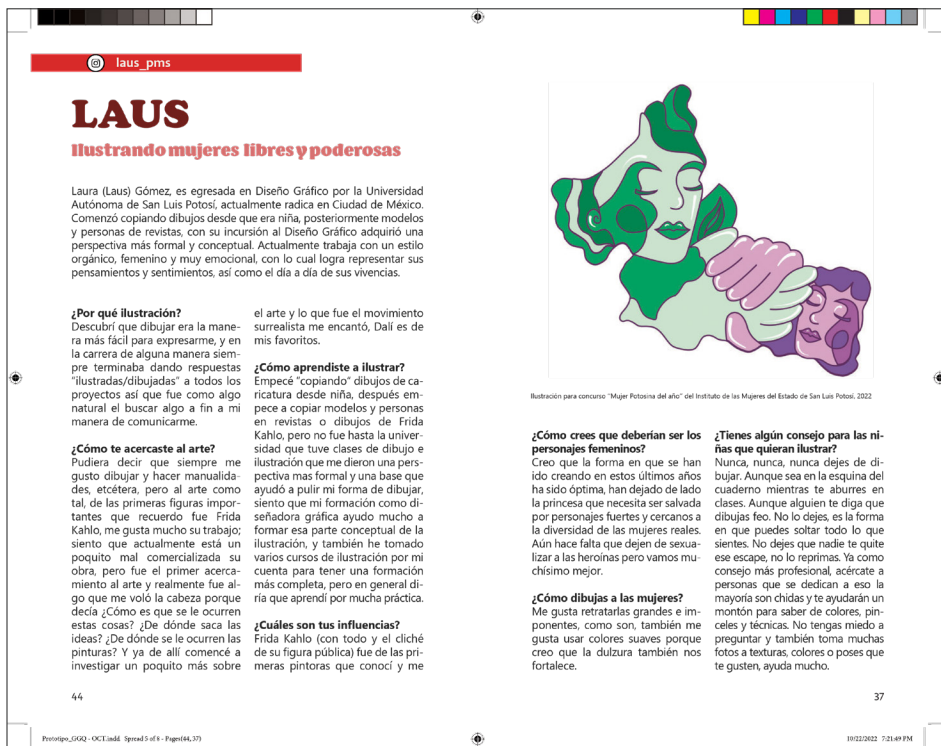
laus_pms

LAUS

Ilustrando mujeres libres y poderosas

Laura (Laus) Gómez, es egresada en Diseño Gráfico por la Universidad Autónoma de San Luis Potosí, actualmente radica en Ciudad de México. Comenzó copiando dibujos desde que era niña, posteriormente modelos y personas de revistas, con su incursión al Diseño Gráfico adquirió una perspectiva más formal y conceptual. Actualmente trabaja con un estilo orgánico, femenino y muy emocional, con lo cual logra representar sus pensamientos y sentimientos, así como el día a día de sus vivencias.

¿Por qué ilustración?
Descubrí que dibujar era la manera más fácil para expresarme, y en la carrera de alguna manera siempre terminaba dando respuestas "ilustradas/dibujadas" a todos los proyectos así que fue como algo natural el buscar algo a fin a mi manera de comunicarme.

¿Cómo te acercaste al arte?
Pudiera decir que siempre me gusto dibujar y hacer manualidades, etcétera, pero al arte como tal, de las primeras figuras importantes que recuerdo fue Frida Kahlo, me gusta mucho su trabajo; siento que actualmente está un poquito mal comercializada su obra, pero fue el primer acercamiento al arte y realmente fue algo que me voló la cabeza porque decía ¿Cómo es que se le ocurren estas cosas? ¿De dónde saca las ideas? ¿De dónde se le ocurren las pinturas? Y ya de allí comencé a investigar un poquito más sobre el arte y lo que fue el movimiento surrealista me encantó, Dalí es de mis favoritos.

¿Cómo aprendiste a ilustrar?
Empecé "copiando" dibujos de caricatura desde niña, después empece a copiar modelos y personas en revistas o dibujos de Frida Kahlo, pero no fue hasta la universidad que tuve clases de dibujo e ilustración que me dieron una perspectiva mas formal y una base que ayudó a pulir mi forma de dibujar, siento que mi formación como diseñadora gráfica ayudo mucho a formar esa parte conceptual de la ilustración, y también he tomado varios cursos de ilustración por mi cuenta para tener una formación más completa, pero en general diría que aprendí por mucha práctica.

¿Cuáles son tus influencias?
Frida Kahlo (con todo y el cliché de su figura pública) fue de las primeras pintoras que conocí y me

44

Ilustración para concurso "Mujer Potosina del año" del Instituto de las Mujeres del Estado de San Luis Potosí, 2022

¿Cómo crees que deberían ser los personajes femeninos?
Creo que la forma en que se han ido creando en estos últimos años ha sido óptima, han dejado de lado la princesa que necesita ser salvada por personajes fuertes y cercanos a la diversidad de las mujeres reales. Aún hace falta que dejen de sexualizar a las heroínas pero vamos muchísimo mejor.

¿Cómo dibujas a las mujeres?
Me gusta retratarlas grandes e imponentes, como son, también me gusta usar colores suaves porque creo que la dulzura también nos fortalece.

¿Tienes algún consejo para las niñas que quieran ilustrar?
Nunca, nunca, nunca dejes de dibujar. Aunque sea en la esquina del cuaderno mientras te aburres en clases. Aunque alguien te diga que dibujas feo. No lo dejes, es la forma en que puedes soltar todo lo que sientes. No dejes que nadie te quite ese escape, no lo reprimas. Ya como consejo más profesional, acércate a personas que se dedican a eso la mayoría son chidas y te ayudarán un montón para saber de colores, pinceles y técnicas. No tengas miedo a preguntar y también toma muchas fotos a texturas, colores o poses que te gusten, ayuda mucho.

37

Prototipo_GGQ - OCT.indd Spread 5 of 8 - Pages(44, 37)    10/22/2022 7:21:49 PM